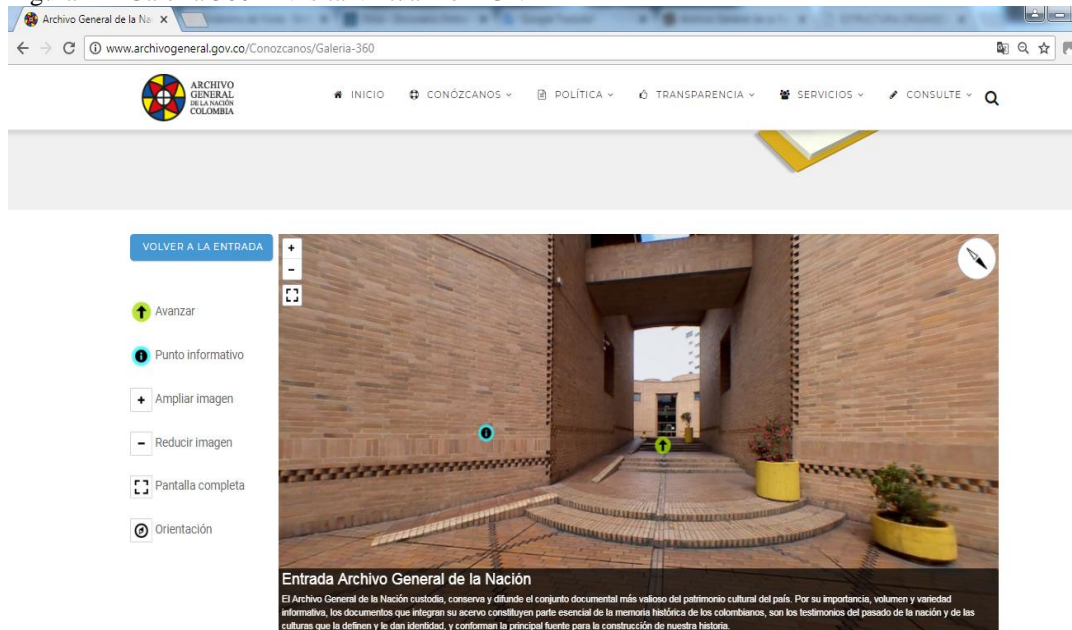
Archivo General de la Na ×

www.archivogeneral.gov.co/Conozcanos/Galeria-360

ARCHIVO GENERAL DE LA NACIÓN COLOMBIA

INICIO CONÓZCANOS POLÍTICA TRANSPARENCIA SERVICIOS CONSULTE

VOLVER A LA ENTRADA

Avanzar

Punto informativo

Ampliar imagen

Reducir imagen

Pantalla completa

Orientación

Entrada Archivo General de la Nación

El Archivo General de la Nación custodia, conserva y difunde el conjunto documental más valioso del patrimonio cultural del país. Por su importancia, volumen y variedad informativa, los documentos que integran su acervo constituyen parte esencial de la memoria histórica de los colombianos, son los testimonios del pasado de la nación y de las culturas que la definen y le dan identidad, y conforman la principal fuente para la construcción de nuestra historia.